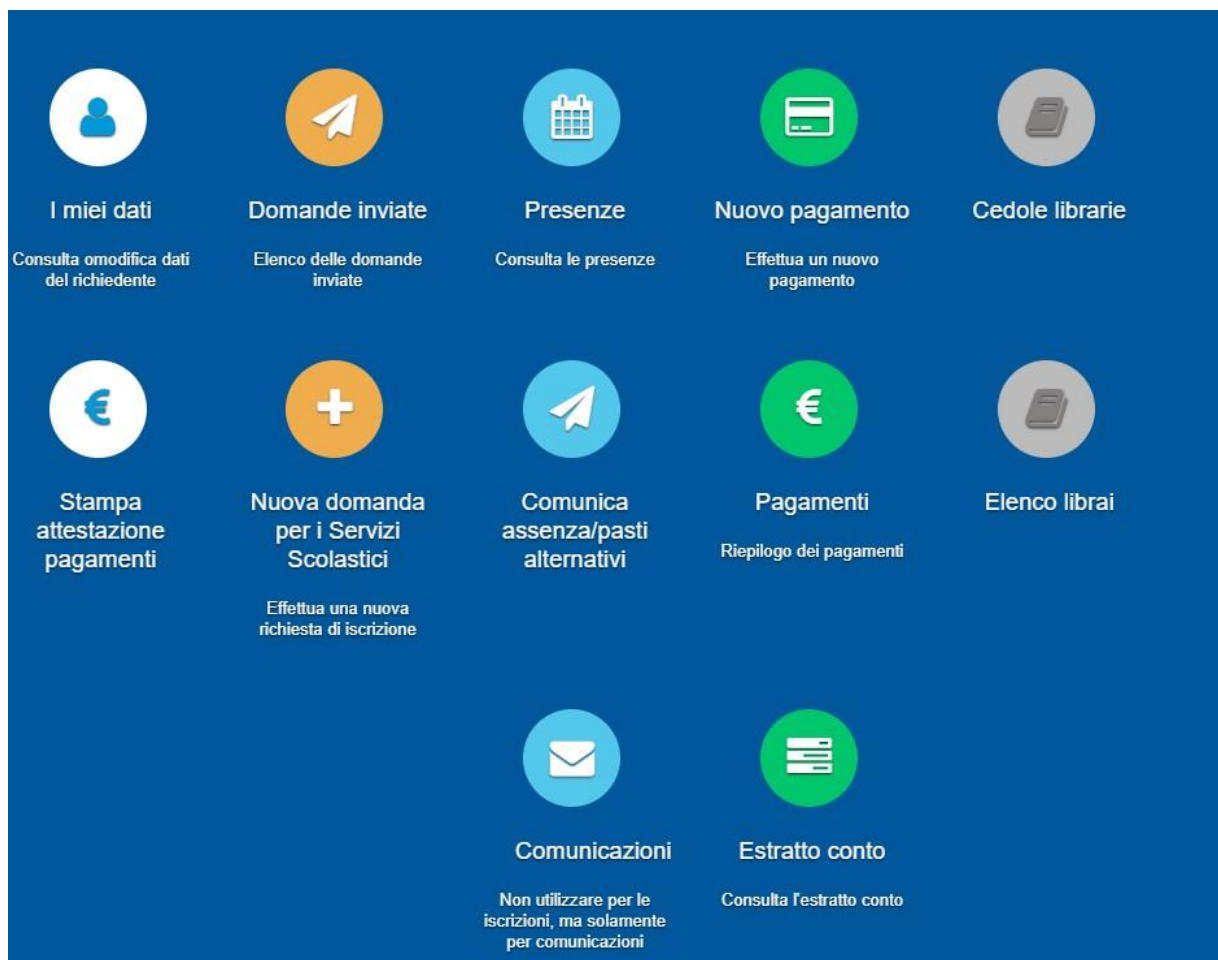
I miei dati

Consulta omodifica dati del richiedente

Domande inviate

Elenco delle domande inviate

Presenze

Consulta le presenze

Nuovo pagamento

Effettua un nuovo pagamento

Cedole librarie

€

Stampa attestazione pagamenti

Nuova domanda per i Servizi Scolastici

Effettua una nuova richiesta di iscrizione

Comunica assenza/pasti alternativi

€

Pagamenti

Riepilogo dei pagamenti

Elenco librai

Comunicazioni

Non utilizzare per le iscrizioni, ma solamente per comunicazioni

Estratto conto

Consulta l'estratto conto